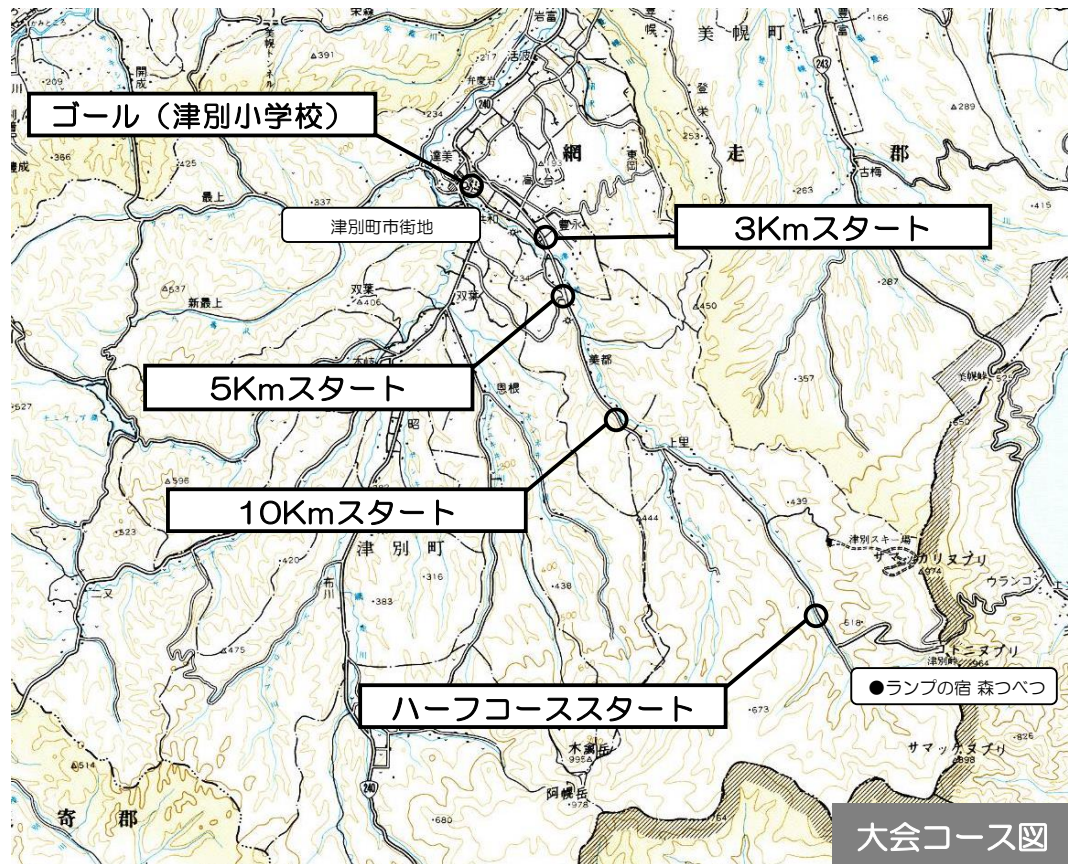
ゴール（津別小学校）

津別町市街地

3Kmスタート

5Kmスタート

10Kmスタート

ハーフコーススタート

●ランプの宿 森つべつ

大会コース図

美幌町

網走郡

津別町

寄郡

最上

新最上

双葉

恩根

美都

上里

豊永

達美

活汲

岩富

古梅

布川

二又

本岐

昭

津別スキー場

サマッカリヌプリ

ウランコ

コトニヌプリ

サマッケヌプリ

阿幌岳

木禽岳

美幌峠

240

243

·391

·209

·366

·337

·537

·406

·527

·450

·287

·357

·263

·289

·166

·415

·439

·444

·438

·316

·383

·475

·514

·518

·673

·680

·978

·995

·974

·964

·898

·650

·234

·217